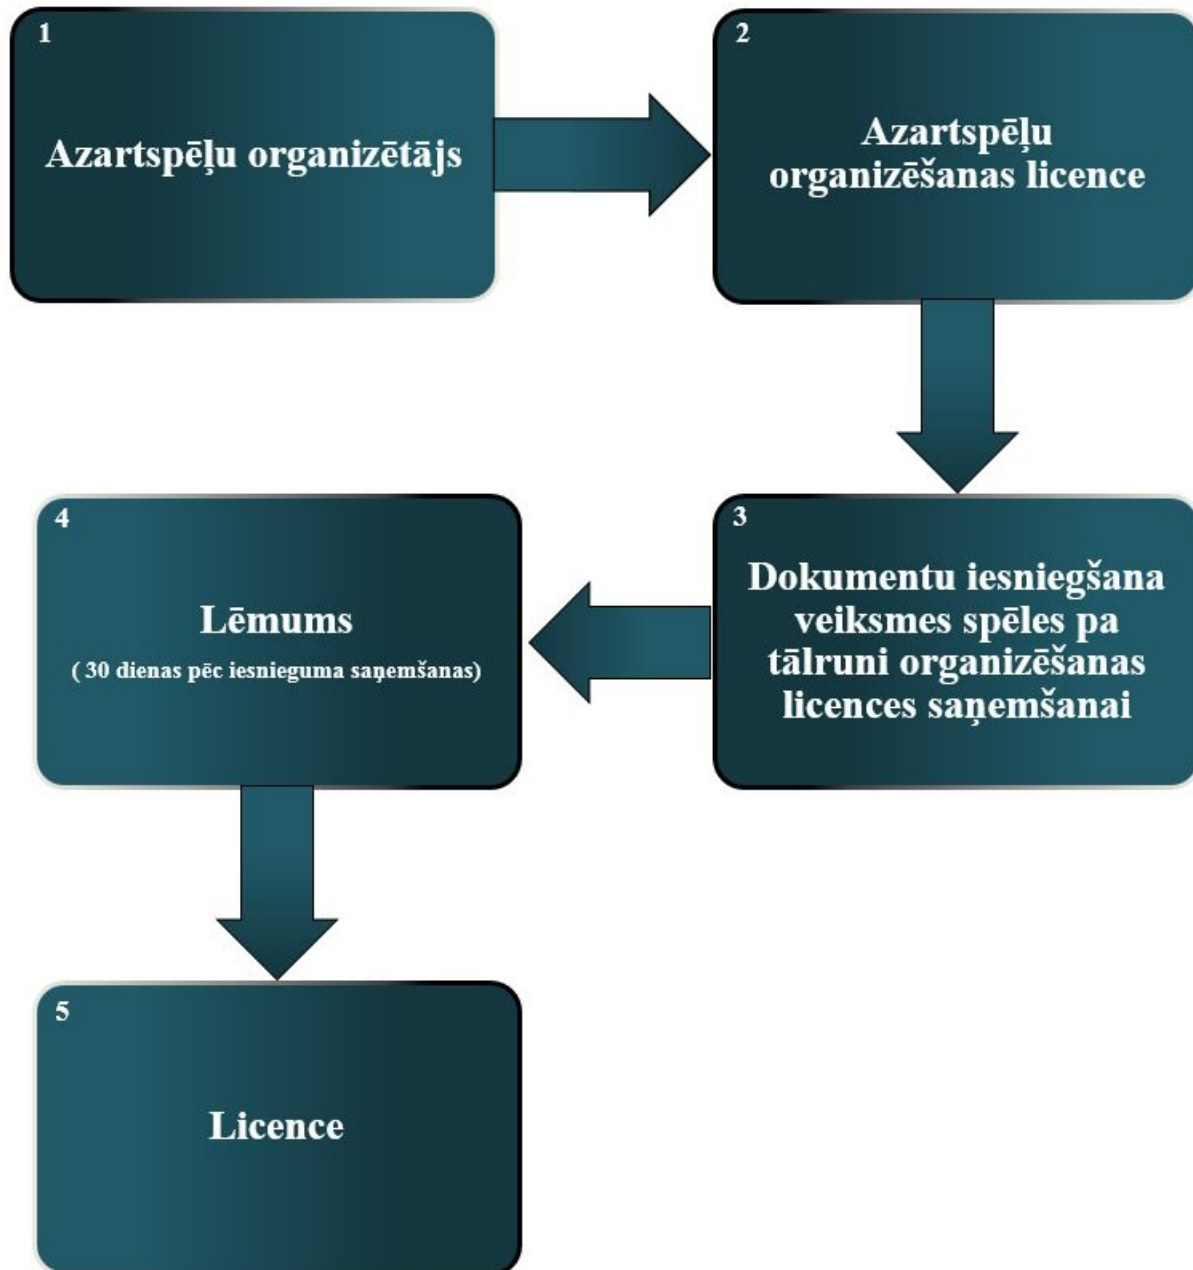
1

Azartspēļu organizētājs

2

Azartspēļu organizēšanas licence

3

Dokumentu iesniegšana veiksmes spēles pa tālruni organizēšanas licences saņemšanai

4

Lēmums

( 30 dienas pēc iesnieguma saņemšanas)

5

Licence